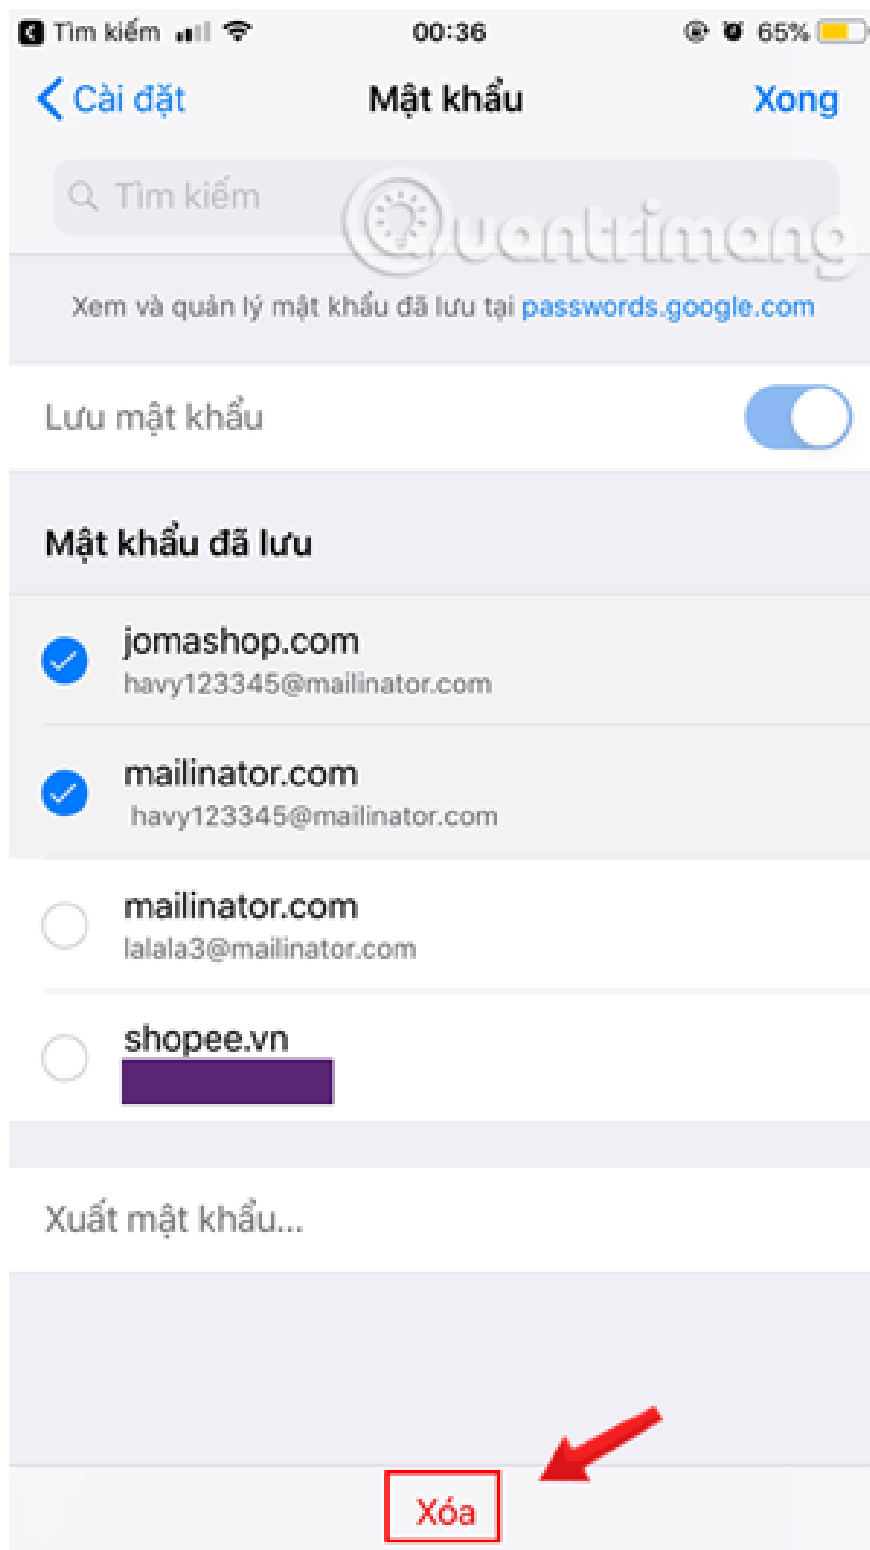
Tìm kiếm 00:36 65%

Cài đặt Mật khẩu Xong

Tìm kiếm

Quantrimang

Xem và quản lý mật khẩu đã lưu tại passwords.google.com

Lưu mật khẩu

Mật khẩu đã lưu

jomashop.com
havy123345@mailinator.com

mailinator.com
havy123345@mailinator.com

mailinator.com
lalala3@mailinator.com

shopee.vn

Xuất mật khẩu...

Xóa